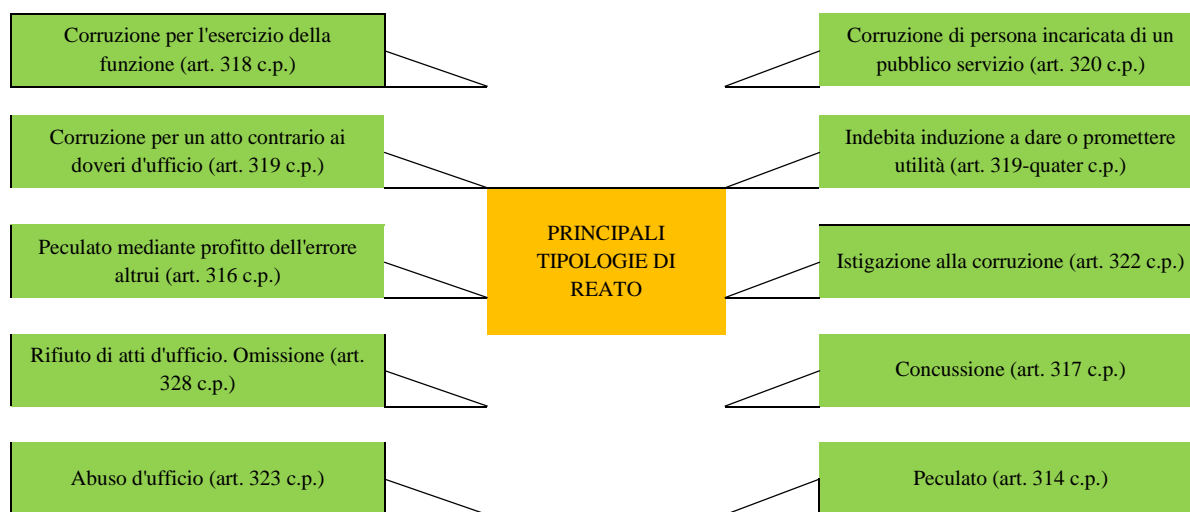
Corruzione per l'esercizio della funzione (art. 318 c.p.)

Corruzione per un atto contrario ai doveri d'ufficio (art. 319 c.p.)

Peculato mediante profitto dell'errore altrui (art. 316 c.p.)

Rifiuto di atti d'ufficio. Omissione (art. 328 c.p.)

Abuso d'ufficio (art. 323 c.p.)

PRINCIPALI TIPOLOGIE DI REATO

Corruzione di persona incaricata di un pubblico servizio (art. 320 c.p.)

Indebita induzione a dare o promettere utilità (art. 319-quater c.p.)

Istigazione alla corruzione (art. 322 c.p.)

Concussione (art. 317 c.p.)

Peculato (art. 314 c.p.)